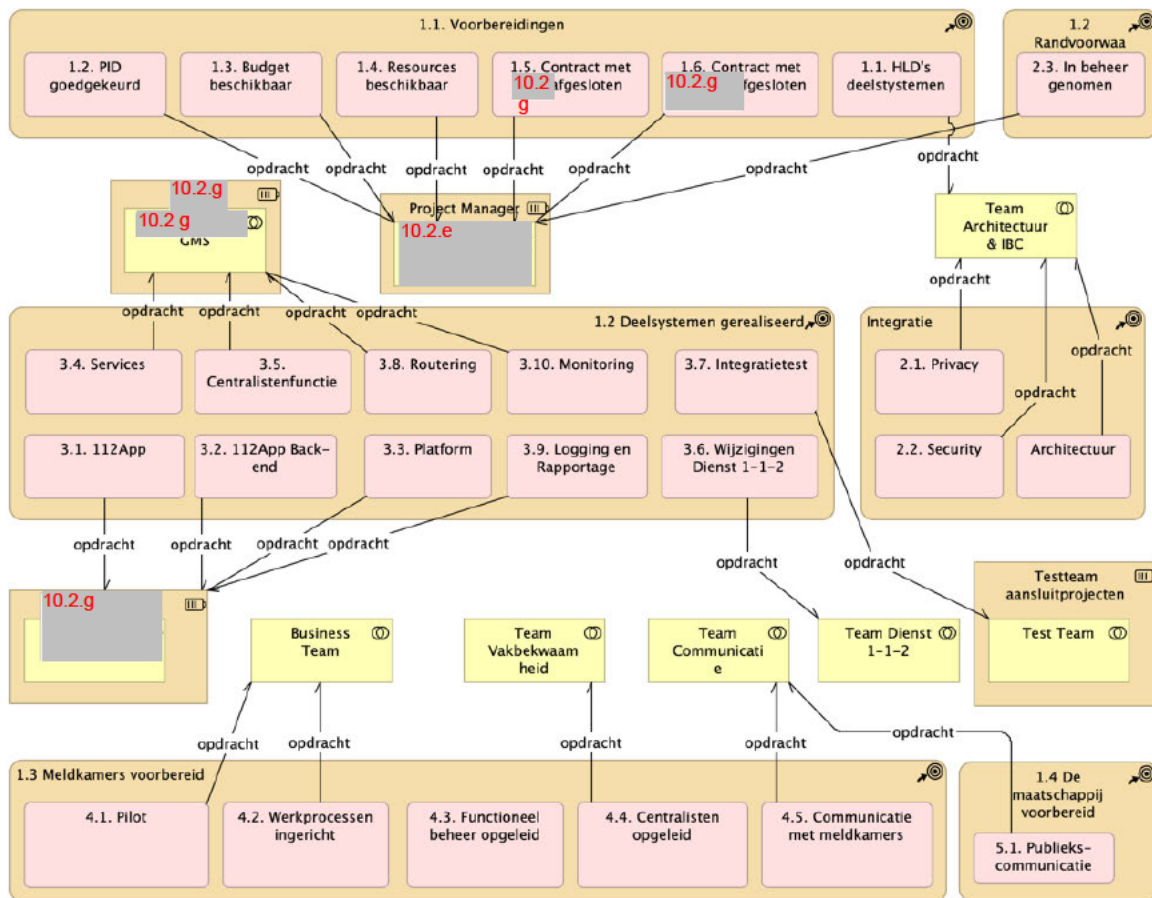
1.1. Voorbereidingen

1.2. PID goedgekeurd

1.3. Budget beschikbaar

1.4. Resources beschikbaar

1.5. Contract met 10.2.g afgesloten

1.6. Contract met 10.2.g afgesloten

1.1. HLD's deelsystemen

1.2 Randvoorwaa

2.3. In beheer genomen

opdracht opdracht opdracht opdracht opdracht opdracht opdracht

10.2.g

10.2 g GMS

Project Manager

10.2.e

Team Architectuur & IBC

opdracht

opdracht opdracht opdracht opdracht

1.2 Deelsystemen gerealiseerd

Integratie

3.4. Services

3.5. Centralistenfunctie

3.8. Routering

3.10. Monitoring

3.7. Integratietest

2.1. Privacy

opdracht

opdracht

3.1. 112App

3.2. 112App Back-end

3.3. Platform

3.9. Logging en Rapportage

3.6. Wijzigingen Dienst 1-1-2

2.2. Security

Architectuur

opdracht opdracht opdracht opdracht

opdracht

opdracht

Testteam aansluitprojecten

10.2.g

Business Team

Team Vakbekwaamheid

Team Communicatie

Team Dienst 1-1-2

Test Team

opdracht opdracht opdracht opdracht opdracht

1.3 Meldkamers voorbereid

1.4 De maatschappij voorbereid

4.1. Pilot

4.2. Werkprocessen ingericht

4.3. Functioneel beheer opgeleid

4.4. Centralisten opgeleid

4.5. Communicatie met meldkamers

5.1. Publiekscommunicatie